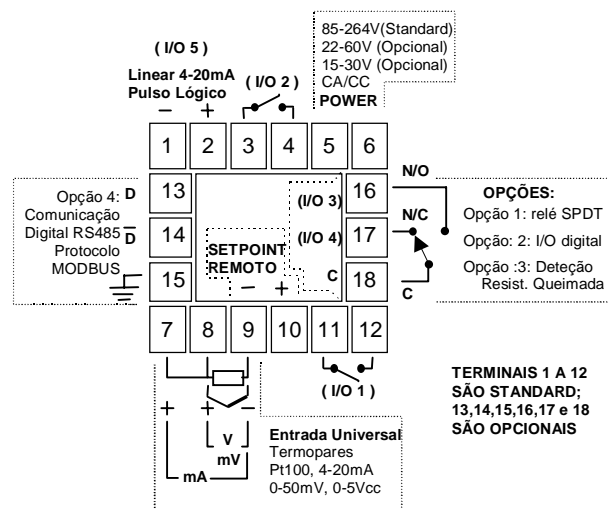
( I/O 5 )

Linear 4-20mA
Pulso Lógico
– +

( I/O 2 )

85-264V(Standard)
22-60V (Opcional)
15-30V (Opcional)
CA/CC
POWER

1 2 3 4 5 6

Opção 4: D
Comunicação
Digital RS485 $\overline{D}$
Protocolo
MODBUS

13
14
15

(I/O 3)
(I/O 4)
SETPOINT
REMOTO
– +
C

16
17
18

N/O
N/C
C

OPÇÕES:
Opção 1: relé SPDT
Opção: 2: I/O digital
Opção :3: Deteção Resist. Queimada

7 8 9 10 11 12

( I/O 1 )

TERMINAIS 1 A 12
SÃO STANDARD;
13,14,15,16,17 e 18
SÃO OPCIONAIS

+ + –
V
mV
mA

Entrada Universal
Termopares
Pt100, 4-20mA
0-50mV, 0-5Vcc